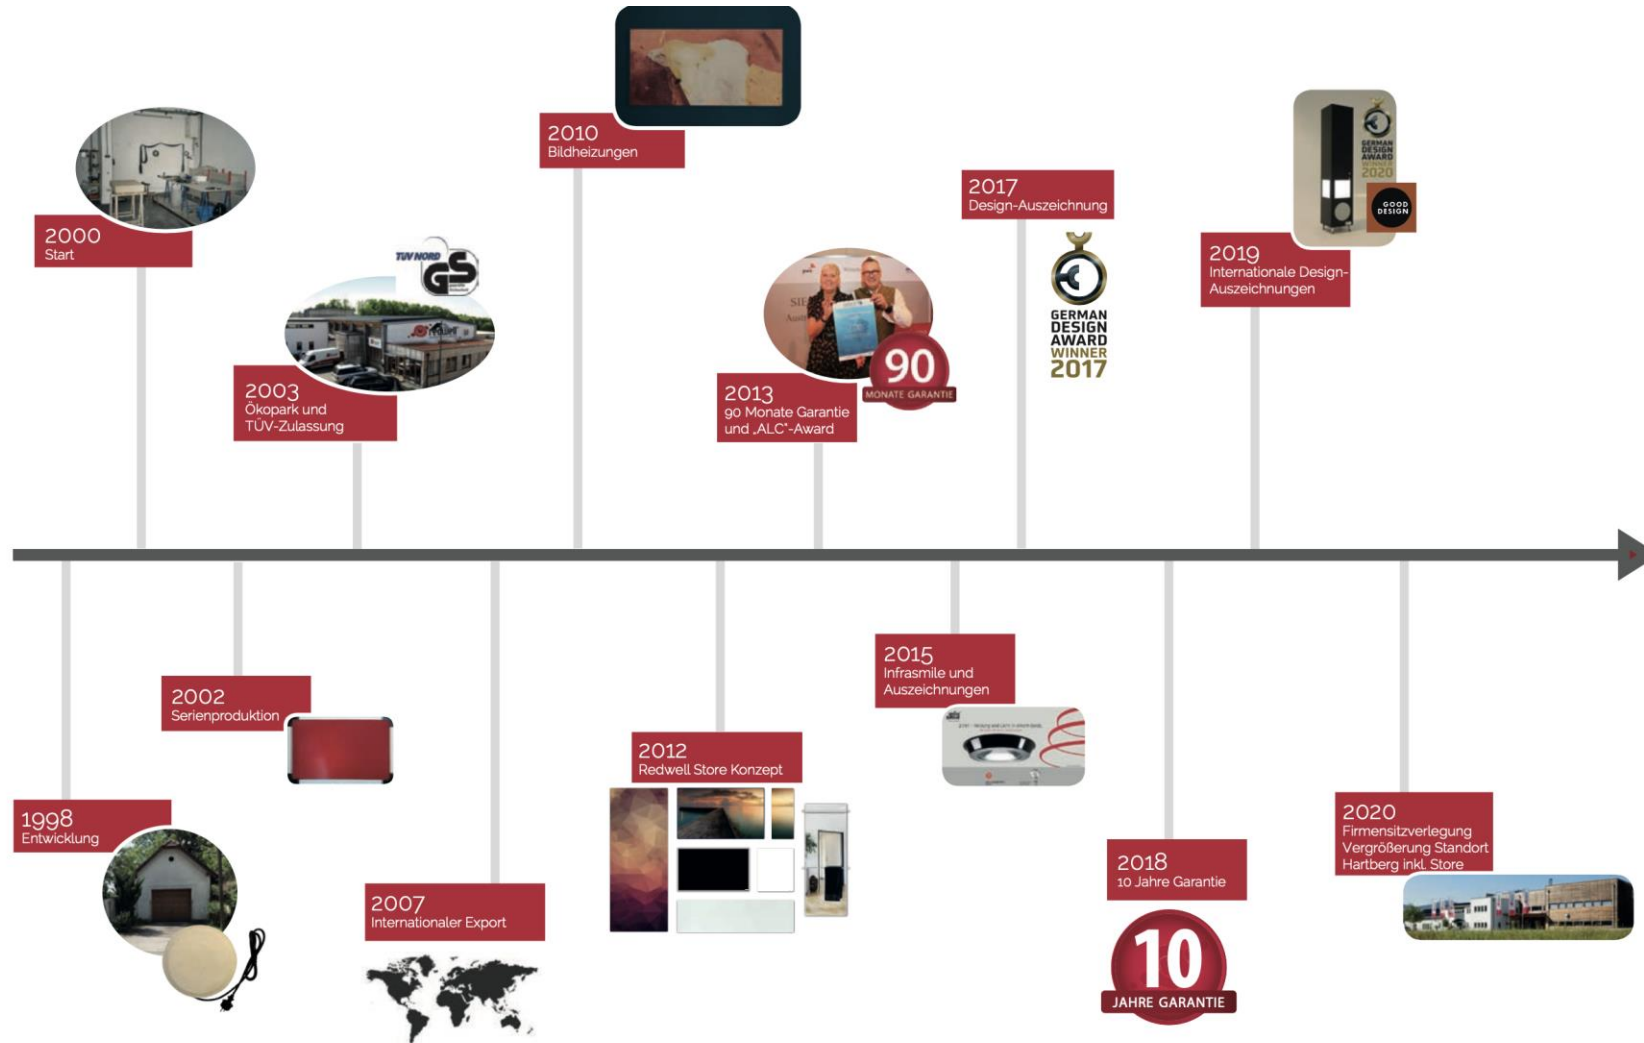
2000
Start

TÜV NORD GS

2003
Ökopark und TÜV-Zulassung

2010
Bildheizungen

2013
90 Monate Garantie und „ALC"-Award

90
MONATE GARANTIE

2017
Design-Auszeichnung

GERMAN DESIGN AWARD WINNER 2017

2019
Internationale Design-Auszeichnungen

GERMAN DESIGN AWARD 2020

GOOD DESIGN

1998
Entwicklung

2002
Serienproduktion

2007
Internationaler Export

2012
Redwell Store Konzept

2015
Infrasmile und Auszeichnungen

2018
10 Jahre Garantie

10
JAHRE GARANTIE

2020
Firmensitzverlegung Vergrößerung Standort Hartberg inkl. Store